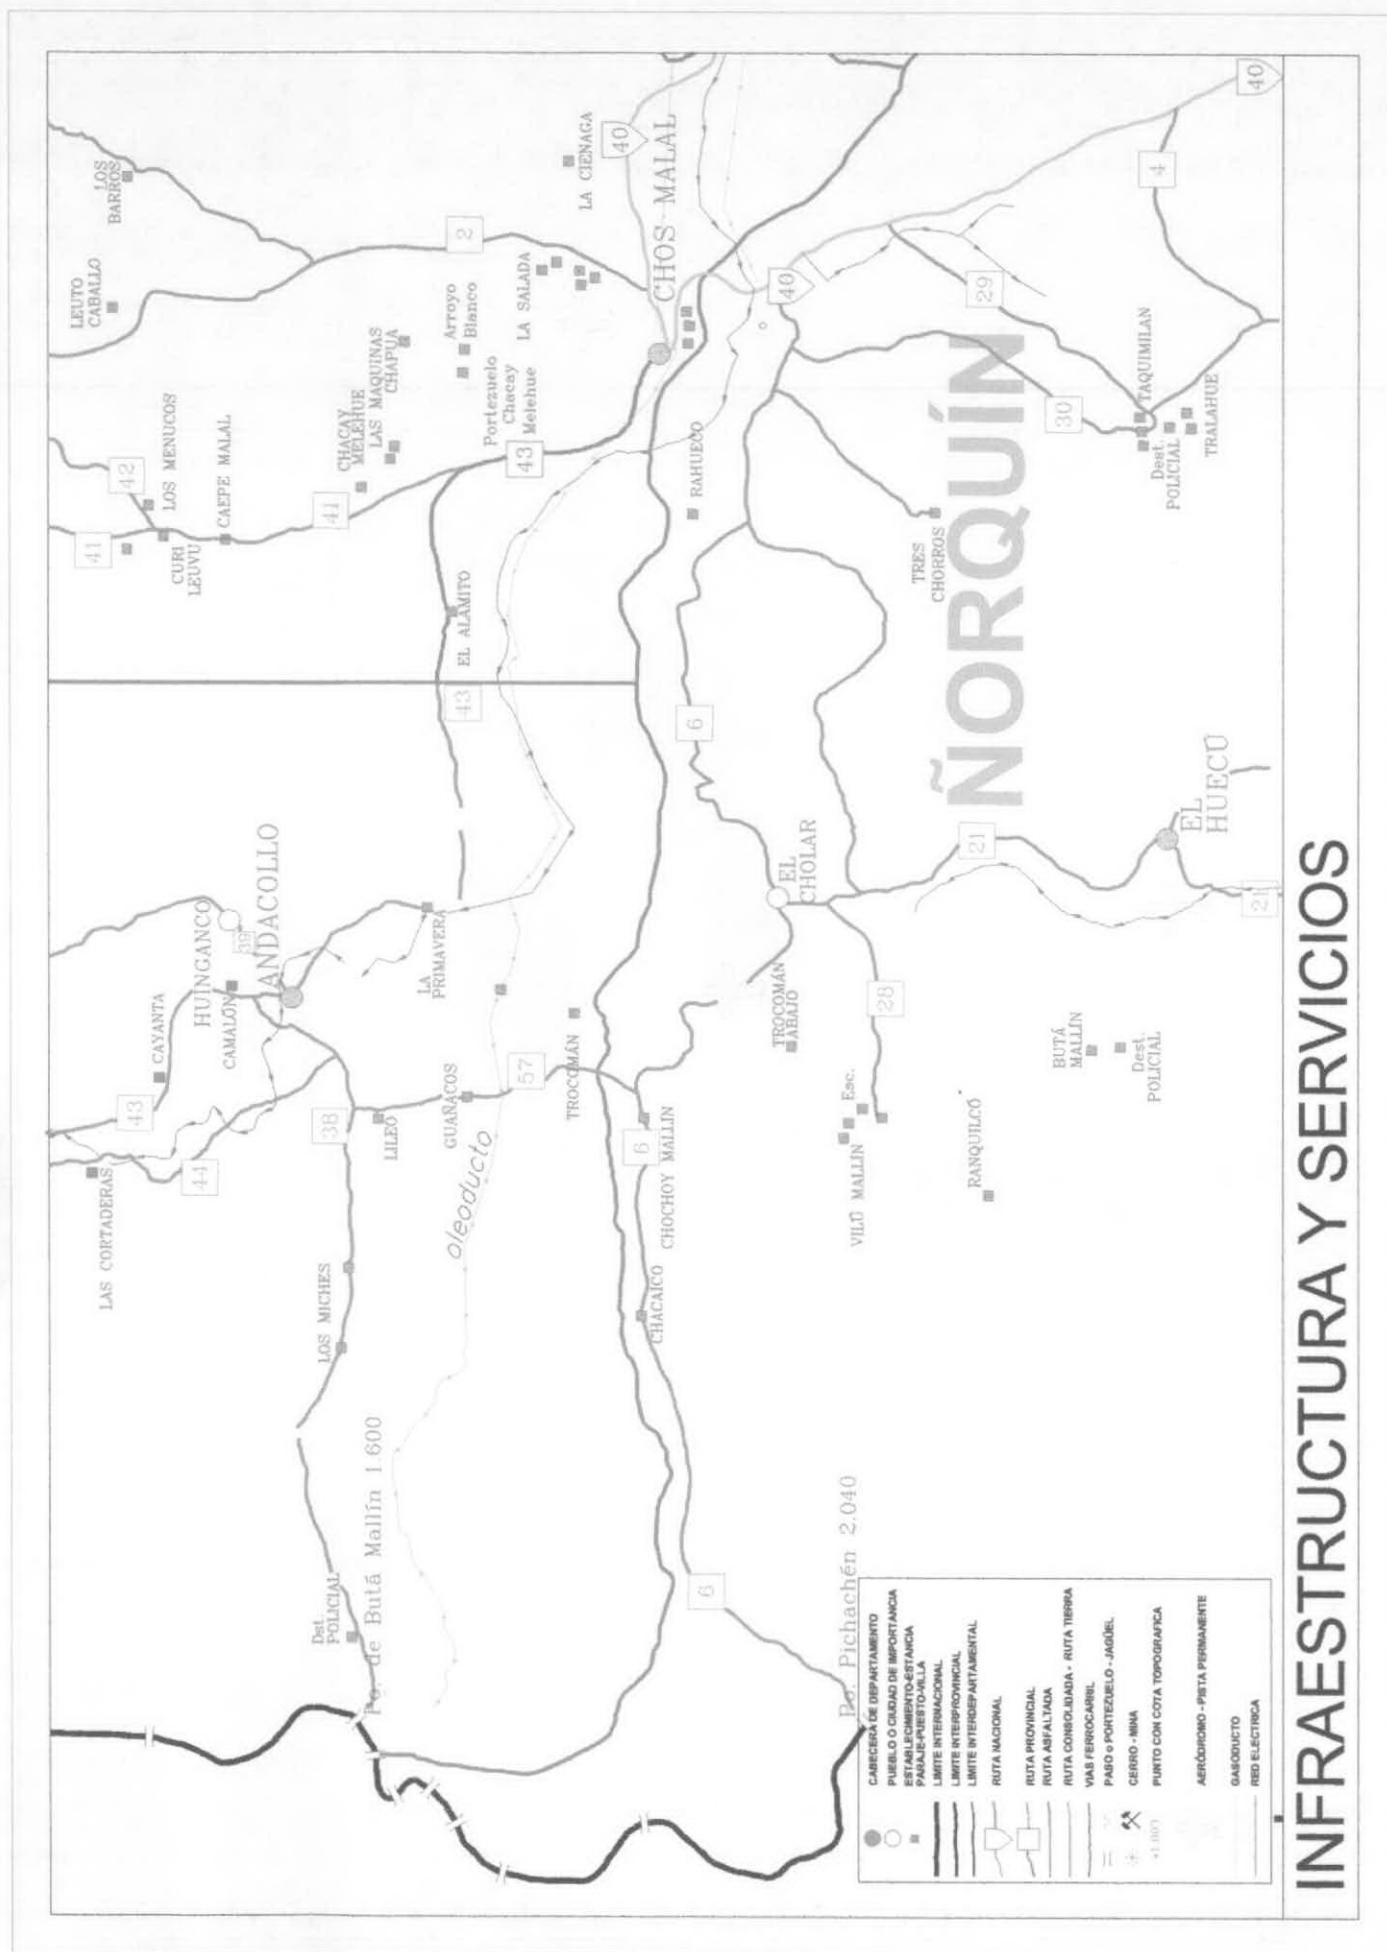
INFRAESTRUCTURA Y SERVICIOS

ÑORQUÍN

CHOS MALAL
LA CIENAGA
40
LOS BARROS
LEUTO CABALLO
2
LA SALADA
Arroyo Blanco
Portezuelo Chacay Melehue
LAS MAQUINAS CHAPUA
CHACAY MELEHUE
LOS MENUCOS
42
CAEPE MALAL
41
CURI LEUVU
41
43
RAHUECO
40
29
4
40
TAQUIMILAN
30
Dest. POLICIAL
TRALAHUE
TRES CHORROS
EL ALAMITO
43
6
EL CHOLAR
21
EL HUECO
21
ANDACOLLO
HUINGANCO
39
CAYANTA
CAMALON
LA PRIMAVERA
43
44
38
LILEO
GUAÑACOS
57
TROCOMAN
TROCOMAN ABAJO
28
BUTÁ MALLIN
Dest. POLICIAL
6
CHOCHOY MALLIN
Esc.
VILU MALLIN
RANQUILCO
LAS CORTADERAS
LOS MICHES
oleoducto
CHACAICO
P°. de Butá Mallín 1.600
Dst. POLICIAL
P°. Pichachén 2.040
6

CABECERA DE DEPARTAMENTO
PUEBLO O CIUDAD DE IMPORTANCIA
ESTABLECIMIENTO-ESTANCIA PARAJE-PUESTO-VILLA
LIMITE INTERNACIONAL
LIMITE INTERPROVINCIAL
LIMITE INTERDEPARTAMENTAL
RUTA NACIONAL
RUTA PROVINCIAL
RUTA ASFALTADA
RUTA CONSOLIDADA - RUTA TIERRA
VIAS FERROCARRIL
PASO o PORTEZUELO - JAGÜEL
CERRO - MINA
+1.003 PUNTO CON COTA TOPOGRAFICA
AERÓDROMO - PISTA PERMANENTE
GASODUCTO
RED ELECTRICA